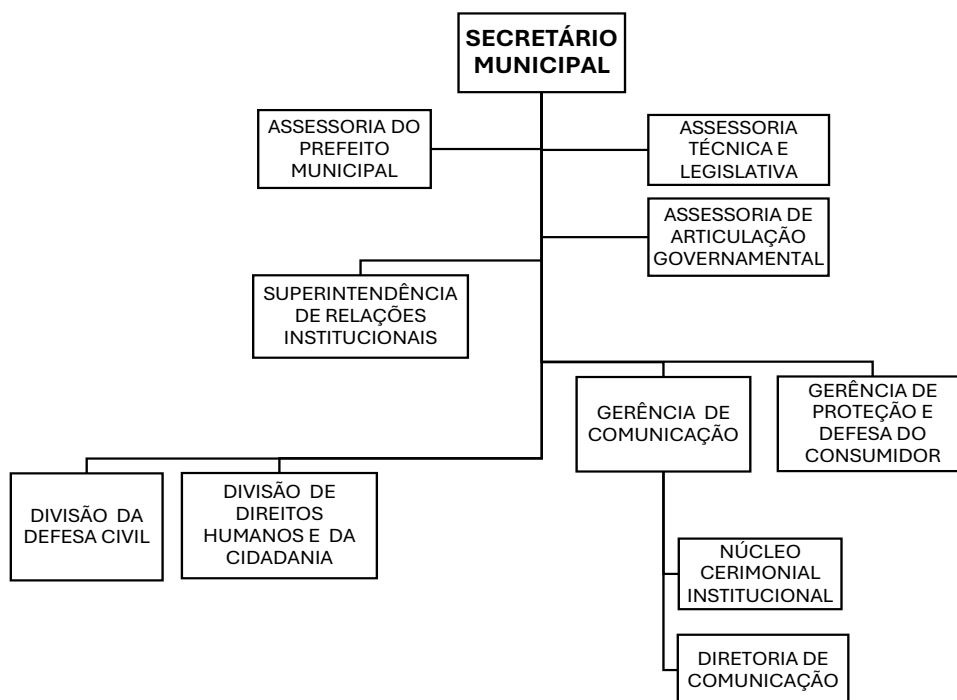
SECRETÁRIO MUNICIPAL

ASSESSORIA DO PREFEITO MUNICIPAL

ASSESSORIA TÉCNICA E LEGISLATIVA

ASSESSORIA DE ARTICULAÇÃO GOVERNAMENTAL

SUPERINTENDÊNCIA DE RELAÇÕES INSTITUCIONAIS

GERÊNCIA DE COMUNICAÇÃO

GERÊNCIA DE PROTEÇÃO E DEFESA DO CONSUMIDOR

DIVISÃO DA DEFESA CIVIL

DIVISÃO DE DIREITOS HUMANOS E DA CIDADANIA

NÚCLEO CERIMONIAL INSTITUCIONAL

DIRETORIA DE COMUNICAÇÃO